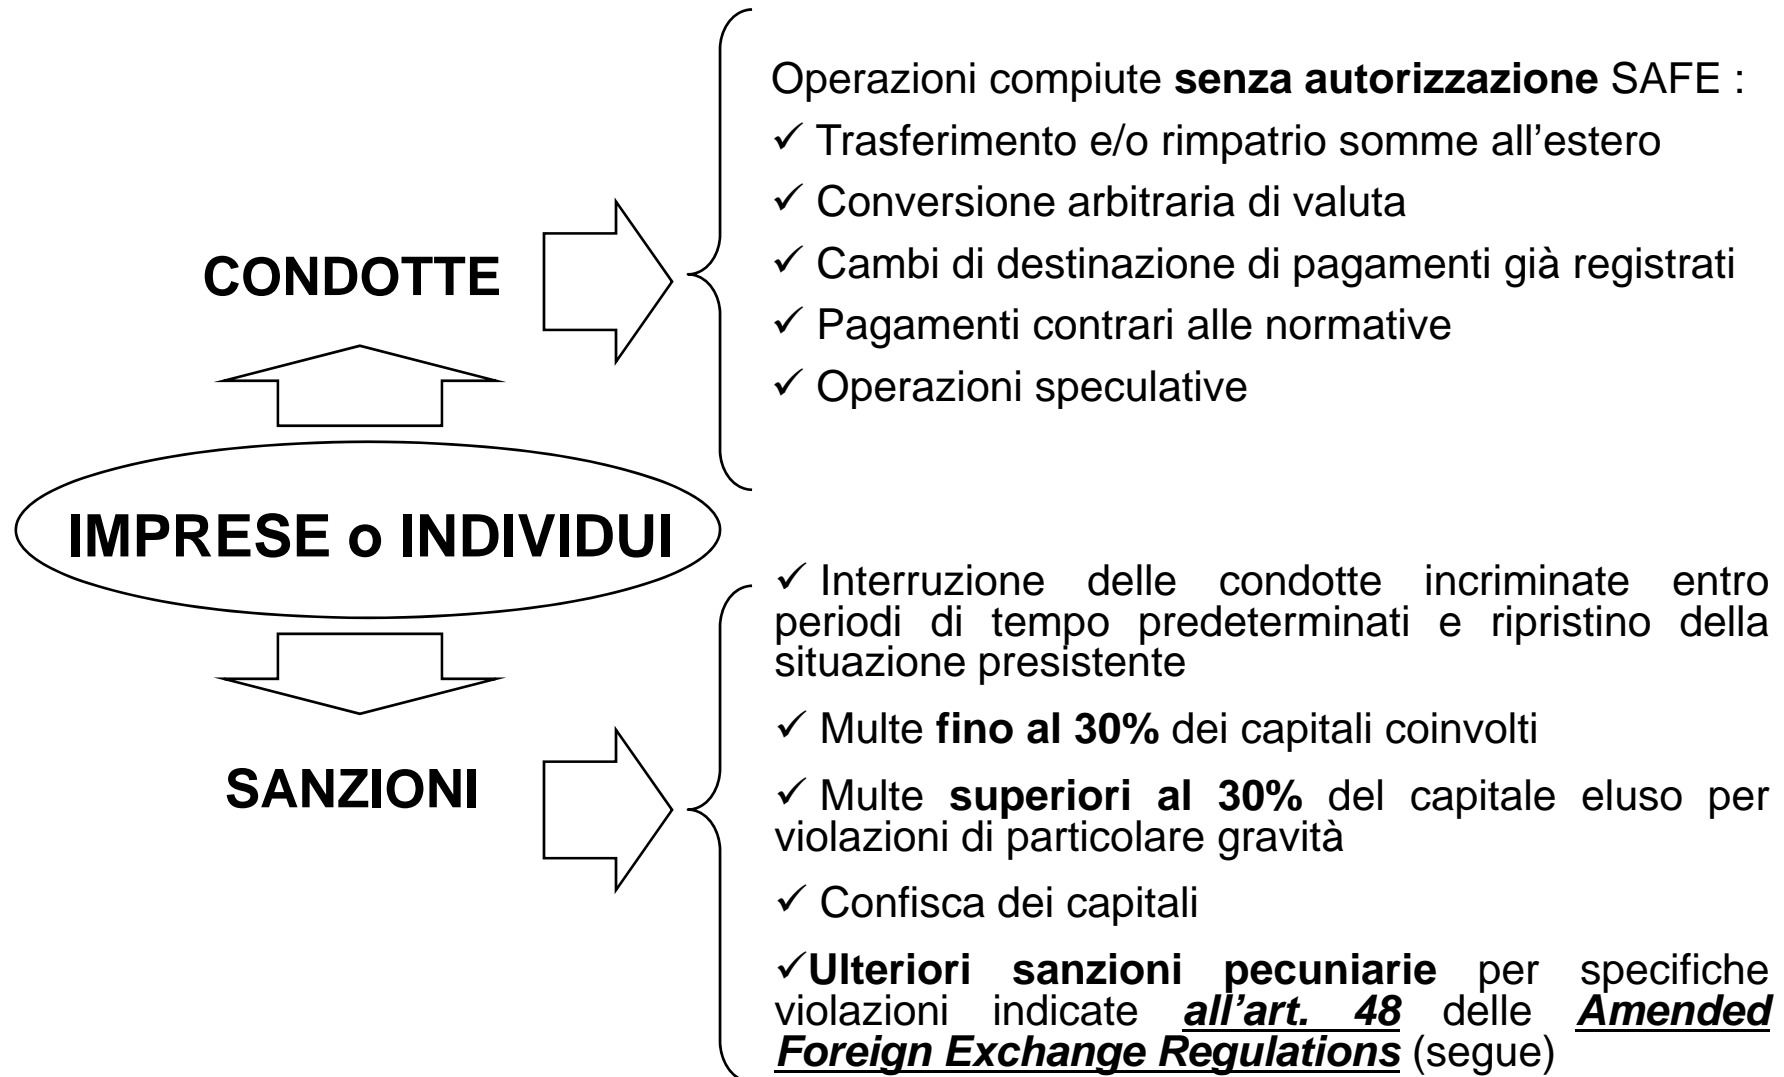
CONDOTTE

IMPRESE o INDIVIDUI

SANZIONI

Operazioni compiute **senza autorizzazione** SAFE :

✓ Trasferimento e/o rimpatrio somme all’estero

✓ Conversione arbitraria di valuta

✓ Cambi di destinazione di pagamenti già registrati

✓ Pagamenti contrari alle normative

✓ Operazioni speculative

✓ Interruzione delle condotte incriminate entro periodi di tempo predeterminati e ripristino della situazione presistente

✓ Multe **fino al 30%** dei capitali coinvolti

✓ Multe **superiori al 30%** del capitale eluso per violazioni di particolare gravità

✓ Confisca dei capitali

✓**Ulteriori sanzioni pecuniarie** per specifiche violazioni indicate ***all’art. 48*** delle ***Amended Foreign Exchange Regulations*** (segue)